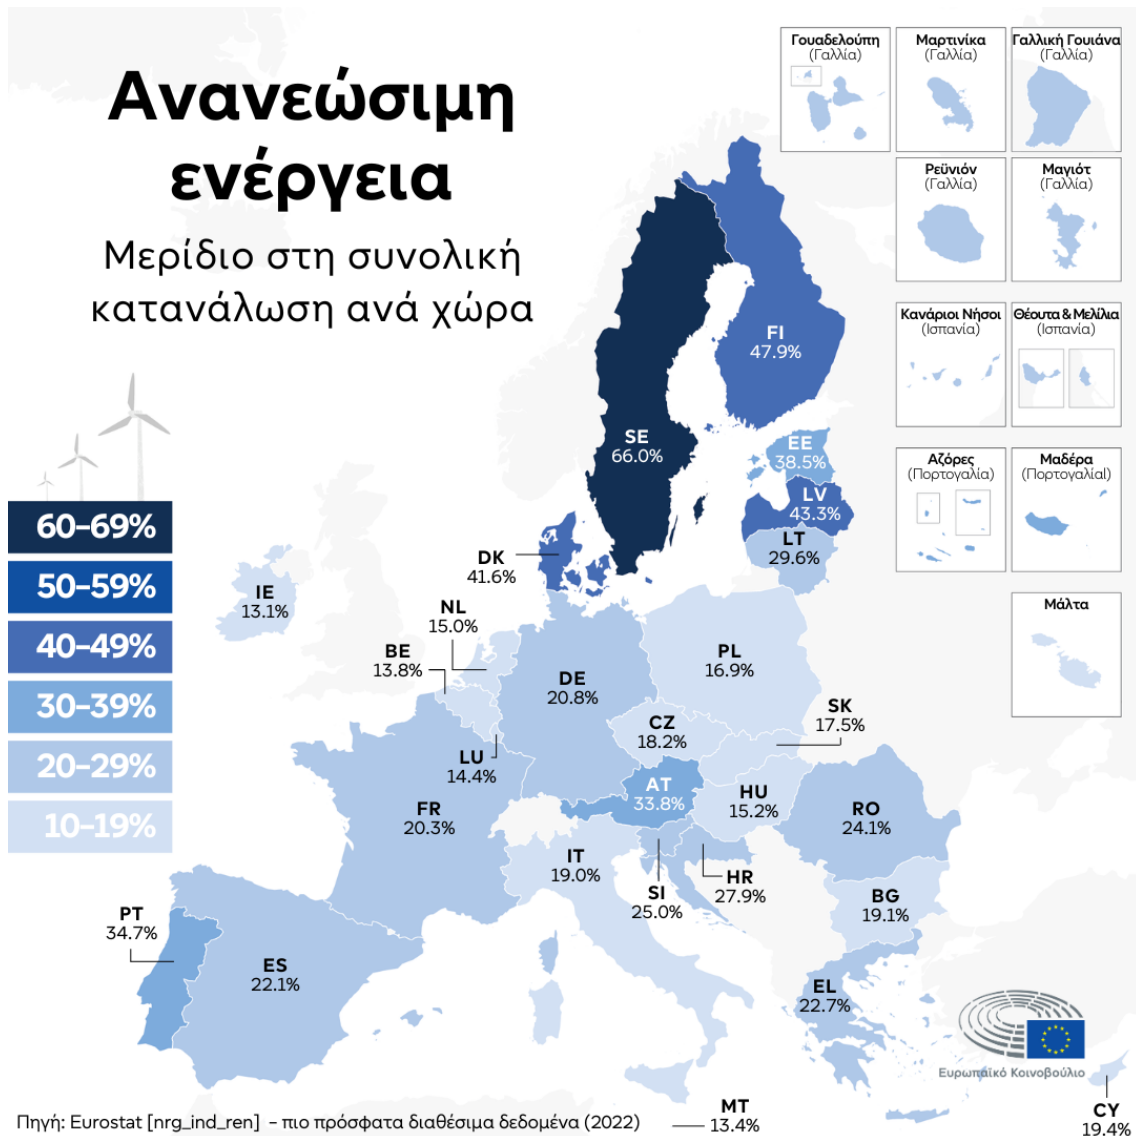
Ανανεώσιμη ενέργεια

Μερίδιο στη συνολική κατανάλωση ανά χώρα

60-69%
50-59%
40-49%
30-39%
20-29%
10-19%

Γουαδελούπη (Γαλλία)
Μαρτινίκα (Γαλλία)
Γαλλική Γουιάνα (Γαλλία)
Ρεϋνιόν (Γαλλία)
Μαγιότ (Γαλλία)
Κανάριοι Νήσοι (Ισπανία)
Θέουτα & Μελίλια (Ισπανία)
Αζόρες (Πορτογαλία)
Μαδέρα (Πορτογαλία)
Μάλτα

FI 47.9%
SE 66.0%
EE 38.5%
LV 43.3%
LT 29.6%
DK 41.6%
IE 13.1%
NL 15.0%
BE 13.8%
DE 20.8%
PL 16.9%
SK 17.5%
CZ 18.2%
LU 14.4%
AT 33.8%
HU 15.2%
RO 24.1%
FR 20.3%
IT 19.0%
HR 27.9%
SI 25.0%
BG 19.1%
PT 34.7%
ES 22.1%
EL 22.7%
MT 13.4%
CY 19.4%

Ευρωπαϊκό Κοινοβούλιο

Πηγή: Eurostat [nrg_ind_ren] – πιο πρόσφατα διαθέσιμα δεδομένα (2022)